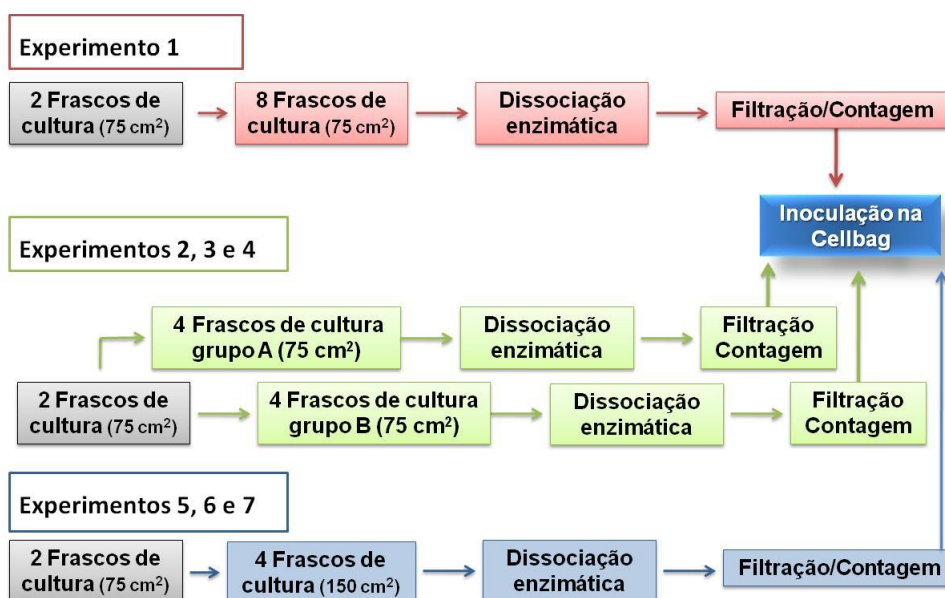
Experimento 1

2 Frascos de cultura (75 cm$^2$)

8 Frascos de cultura (75 cm$^2$)

Dissociação enzimática

Filtração/Contagem

Inoculação na Cellbag

Experimentos 2, 3 e 4

4 Frascos de cultura grupo A (75 cm$^2$)

Dissociação enzimática

Filtração Contagem

2 Frascos de cultura (75 cm$^2$)

4 Frascos de cultura grupo B (75 cm$^2$)

Dissociação enzimática

Filtração Contagem

Experimentos 5, 6 e 7

2 Frascos de cultura (75 cm$^2$)

4 Frascos de cultura (150 cm$^2$)

Dissociação enzimática

Filtração/Contagem